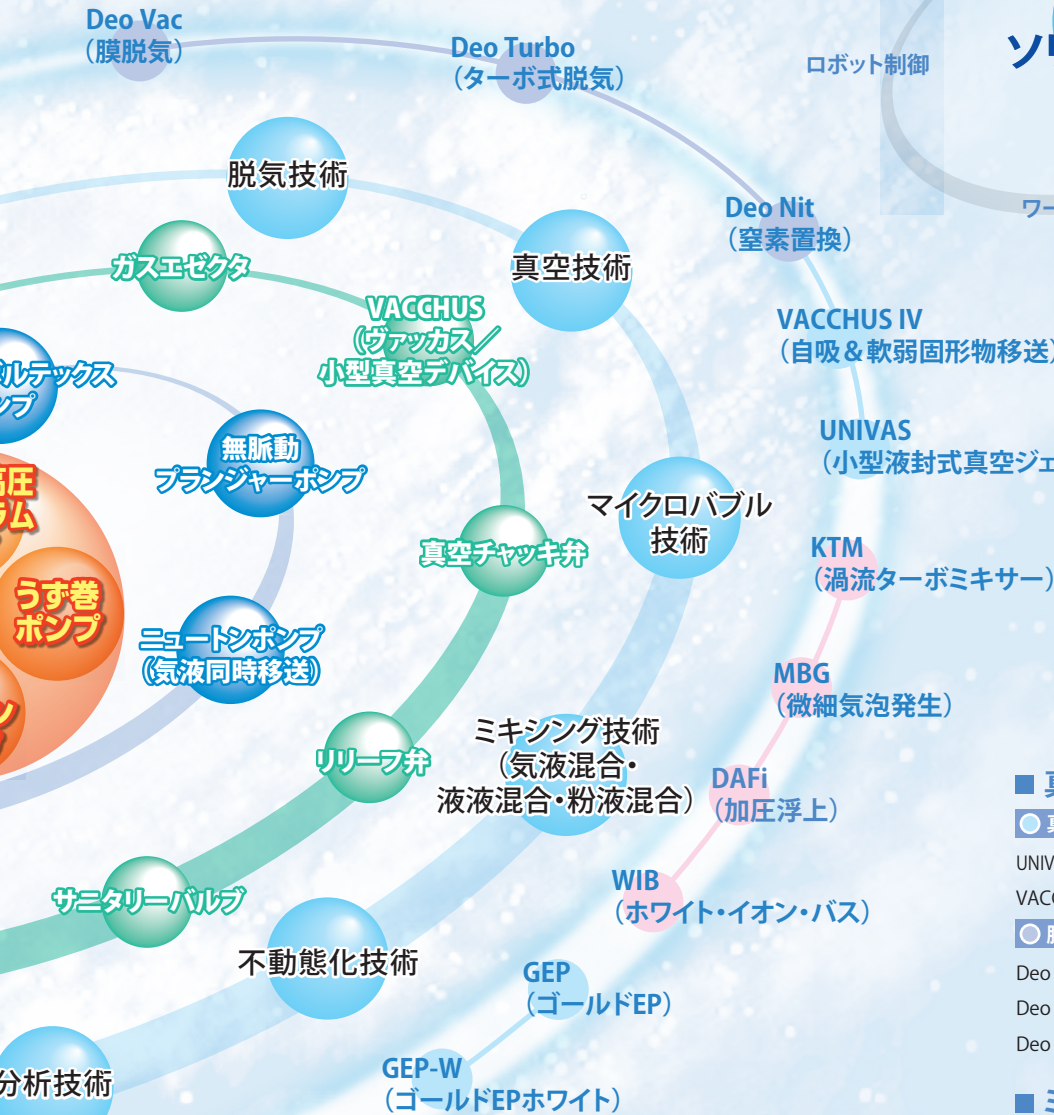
Deo Vac
(膜脱気)

Deo Turbo
(ターボ式脱気)

ロボット制御

ソ

ワー

脱気技術

ガスエゼクタ

真空技術

Deo Nit
(窒素置換)

VACCHUS
(ヴァッカス/
小型真空デバイス)

VACCHUS IV
(自吸&軟弱固形物移送)

ルテックス
ンプ

無脈動
プランジャーポンプ

UNIVAS
(小型液封式真空ジェ

高圧
ム

マイクロバブル
技術

真空チャッキ弁

KTM
(渦流ターボミキサー)

うず巻
ポンプ

ニュートンポンプ
(気液同時移送)

MBG
(微細気泡発生)

ン

リリーフ弁

ミキシング技術
(気液混合・
液液混合・粉液混合)

DAFi
(加圧浮上)

■ 真
○ 真
UNIV
VACC

WIB
(ホワイト・イオン・バス)

サニタリーバルブ

○ 脱

不動態化技術

GEP
(ゴールドEP)

Deo
Deo
Deo

GEP-W
(ゴールドEPホワイト)

分析技術

■ ミ